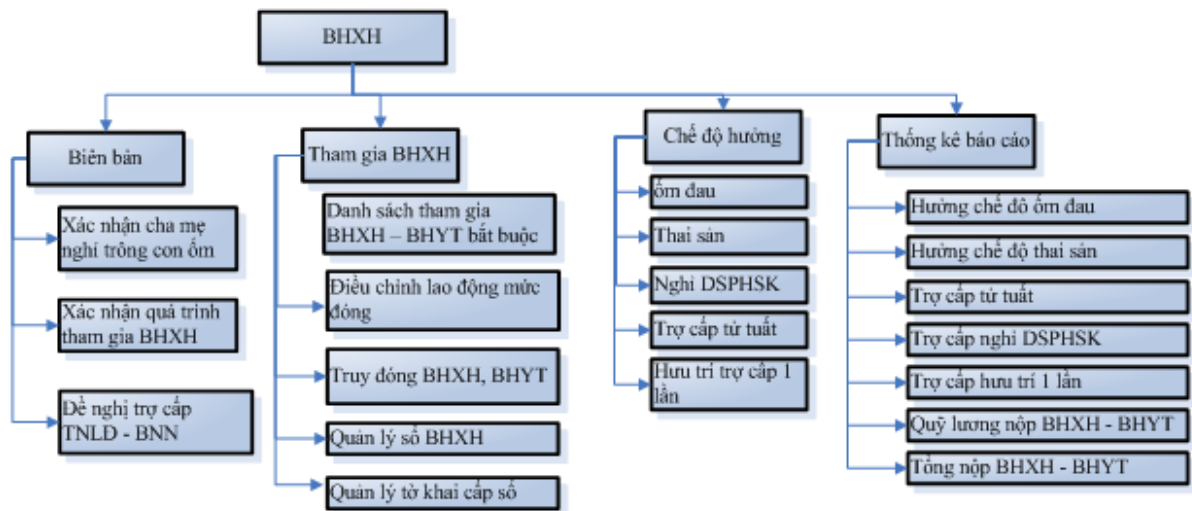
BHXH

Biên bản

Xác nhận cha mẹ nghỉ trông con ốm

Xác nhận quá trình tham gia BHXH

Đề nghị trợ cấp TNLD - BNN

Tham gia BHXH

Danh sách tham gia BHXH – BHYT bắt buộc

Điều chỉnh lao động mức đóng

Truy đóng BHXH, BHYT

Quản lý sổ BHXH

Quản lý tờ khai cấp sổ

Chế độ hưởng

ốm đau

Thai sản

Nghỉ DSPHSK

Trợ cấp tử tuất

Hưu trí trợ cấp 1 lần

Thống kê báo cáo

Hưởng chế độ ốm đau

Hưởng chế độ thai sản

Trợ cấp tử tuất

Trợ cấp nghỉ DSPHSK

Trợ cấp hưu trí 1 lần

Quỹ lương nộp BHXH - BHYT

Tổng nộp BHXH - BHYT